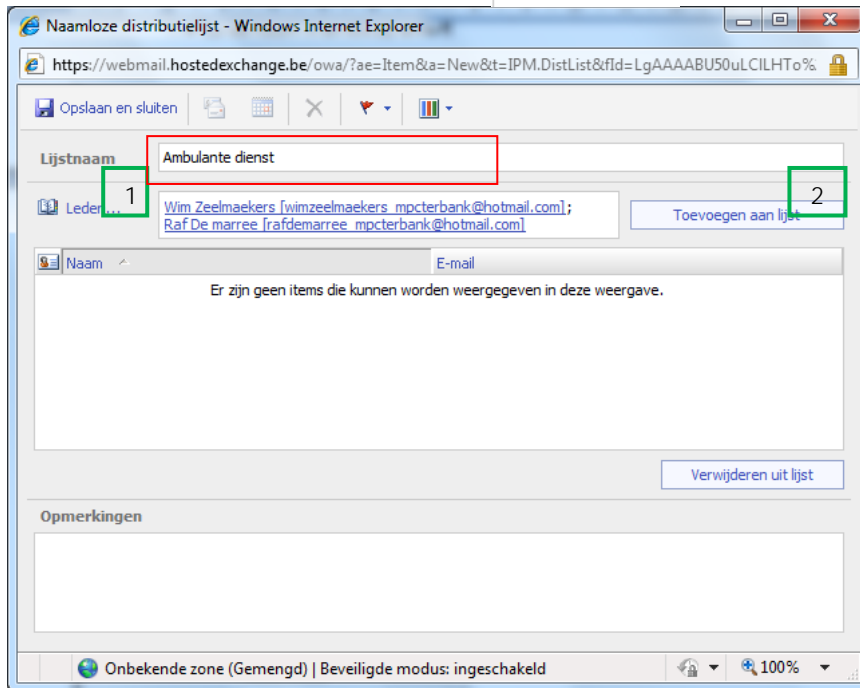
Naamloze distributielijst - Windows Internet Explorer

https://webmail.hostedexchange.be/owa/?ae=Item&a=New&t=IPM.DistList&fId=LgAAAABU50uLCILHTo%

Opslaan en sluiten

Lijstnaam
Ambulante dienst

1

Leden...

Wim Zeelmaekers [wimzeelmaekers_mpcterbank@hotmail.com];
Raf De marree [rafdemarree_mpcterbank@hotmail.com]

2

Toevoegen aan lijst

| Naam | E-mail |
|---|---|
| Er zijn geen items die kunnen worden weergegeven in deze weergave. | |

Verwijderen uit lijst

Opmerkingen

Onbekende zone (Gemengd) | Beveiligde modus: ingeschakeld

100%